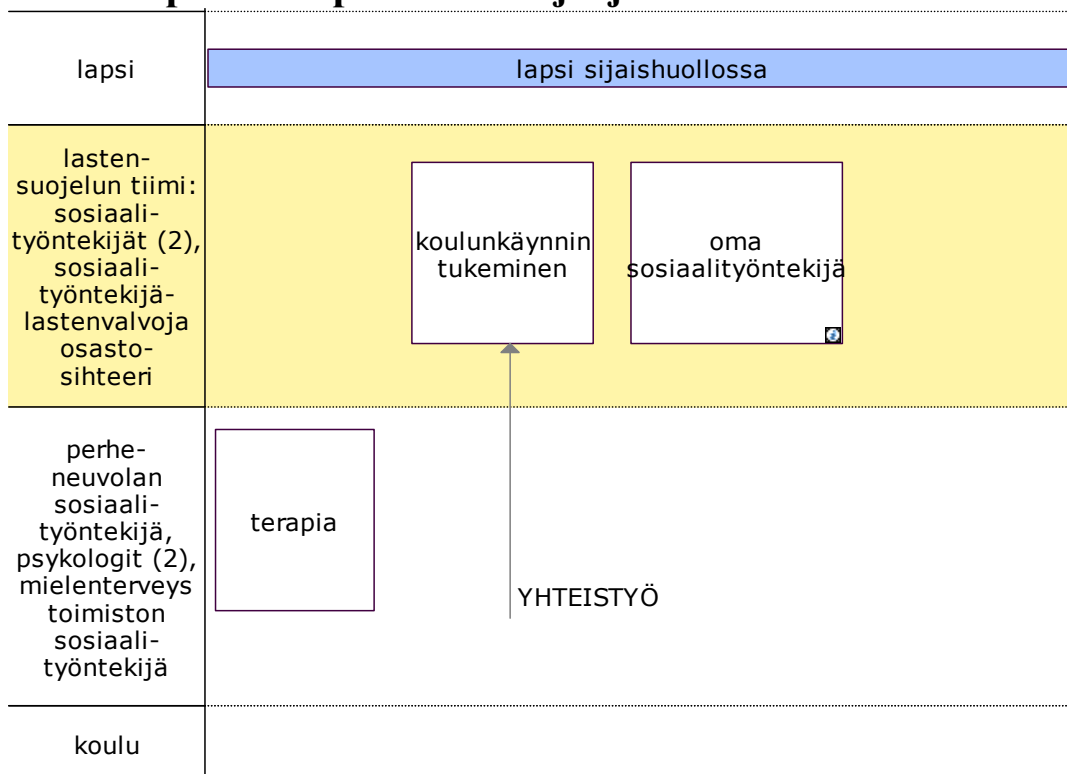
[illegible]

lapsi

lapsi sijaishuollossa

lastensuojelun tiimi: sosiaalityöntekijät (2), sosiaalityöntekijälastenvalvoja osastosihteeri

koulunkäynnin tukeminen

oma sosiaalityöntekijä

perheneuvolan sosiaalityöntekijä, psykologit (2), mielenterveys toimiston sosiaalityöntekijä

terapia

YHTEISTYÖ

koulu